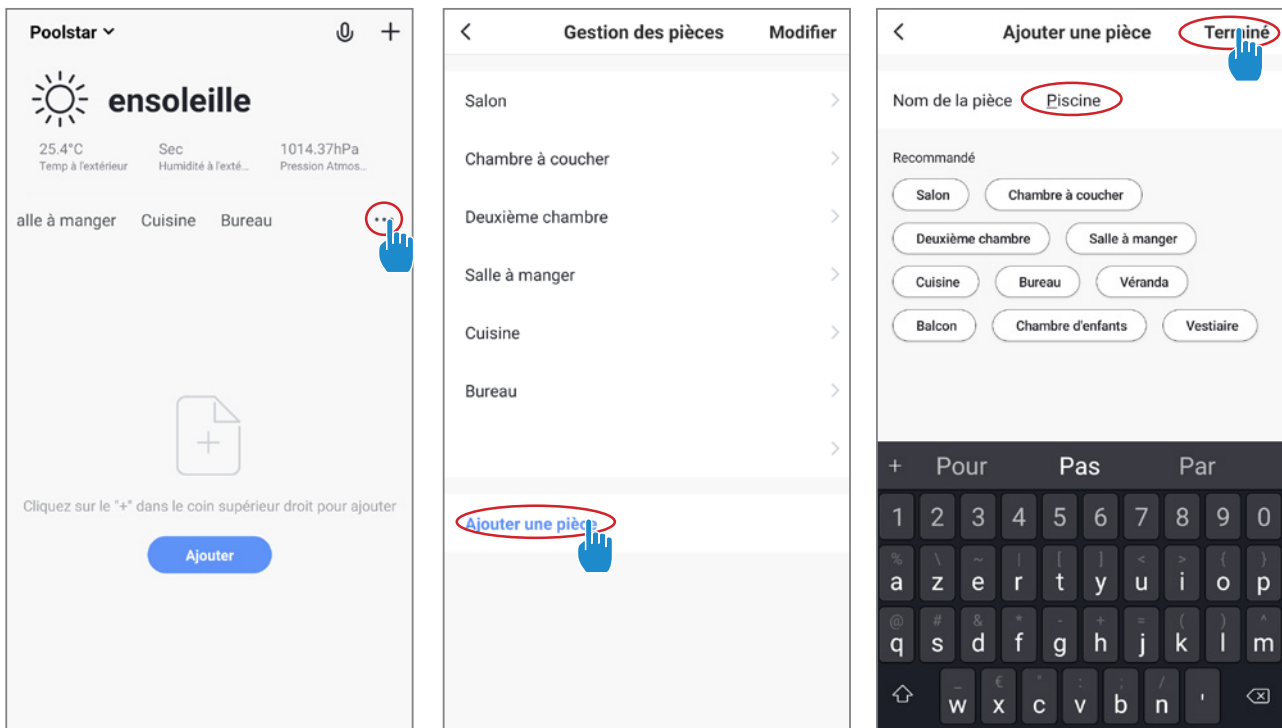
Poolstar

ensoleille

25.4°C
Temp à l'extérieur

Sec
Humidité à l'exté...

1014.37hPa
Pression Atmos...

alle à manger Cuisine Bureau ···

Cliquez sur le "+" dans le coin supérieur droit pour ajouter

Ajouter

Gestion des pièces Modifier

Salon

Chambre à coucher

Deuxième chambre

Salle à manger

Cuisine

Bureau

Ajouter une pièce

Ajouter une pièce Terminé

Nom de la pièce Piscine

Recommandé

Salon Chambre à coucher

Deuxième chambre Salle à manger

Cuisine Bureau Véranda

Balcon Chambre d'enfants Vestiaire

+ Pour Pas Par

1 2 3 4 5 6 7 8 9 0

a z e r t y u i o p

q s d f g h j k l m

w x c v b n '